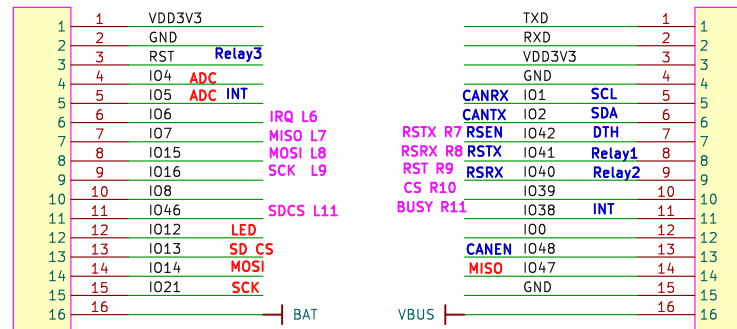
1 1 VDD3V3
2 2 GND
3 3 RST Relay3
4 4 IO4 ADC
5 5 IO5 ADC INT
6 6 IO6 IRQ L6
7 7 IO7 MISO L7
8 8 IO15 MOSI L8
9 9 IO16 SCK L9
10 10 IO8
11 11 IO46 SDCS L11
12 12 IO12 LED
13 13 IO13 SD CS
14 14 IO14 MOSI
15 15 IO21 SCK
16 16 BAT

TXD 1 1
RXD 2 2
VDD3V3 3 3
GND 4 4
CANRX IO1 SCL 5 5
CANTX IO2 SDA 6 6
RSTX R7 RSEN IO42 DTH 7 7
RSRX R8 RSTX IO41 Relay1 8 8
RST R9 RSRX IO40 Relay2 9 9
CS R10 IO39 10 10
BUSY R11 IO38 INT 11 11
IO0 12 12
CANEN IO48 13 13
MISO IO47 14 14
GND 15 15
VBUS 16 16